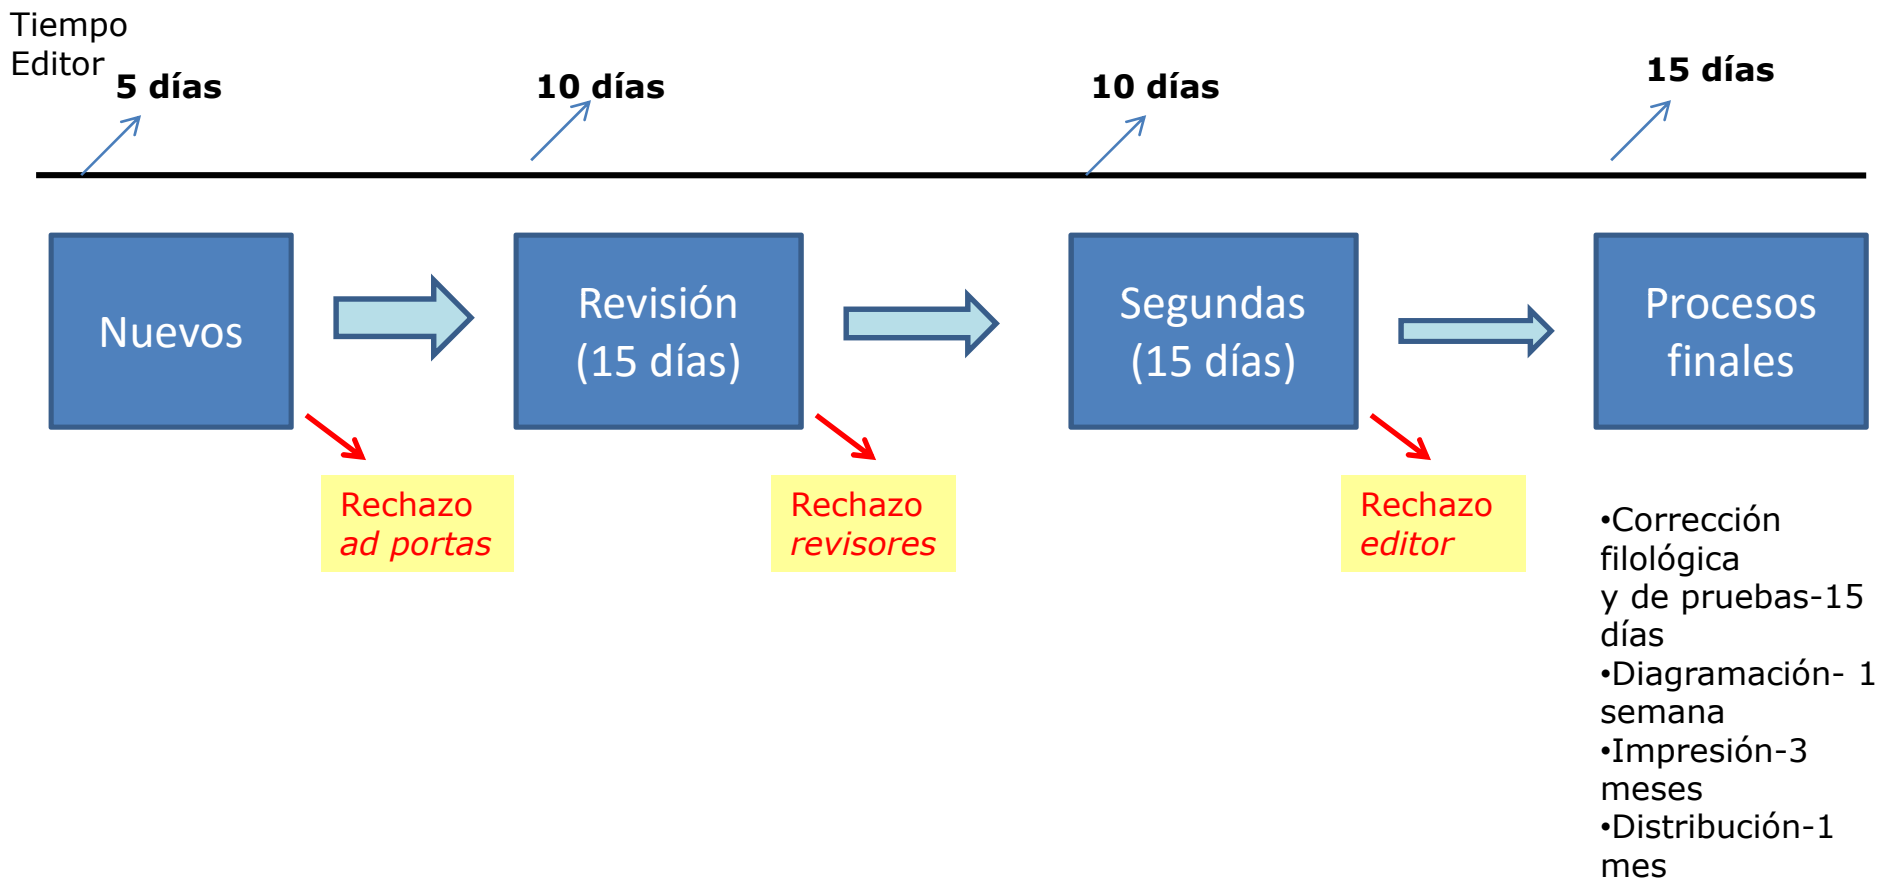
Tiempo
Editor

5 días

10 días

10 días

15 días

Nuevos

Revisión (15 días)

Segundas (15 días)

Procesos finales

Rechazo *ad portas*

Rechazo *revisores*

Rechazo *editor*

•Corrección filológica y de pruebas-15 días
•Diagramación- 1 semana
•Impresión-3 meses
•Distribución-1 mes